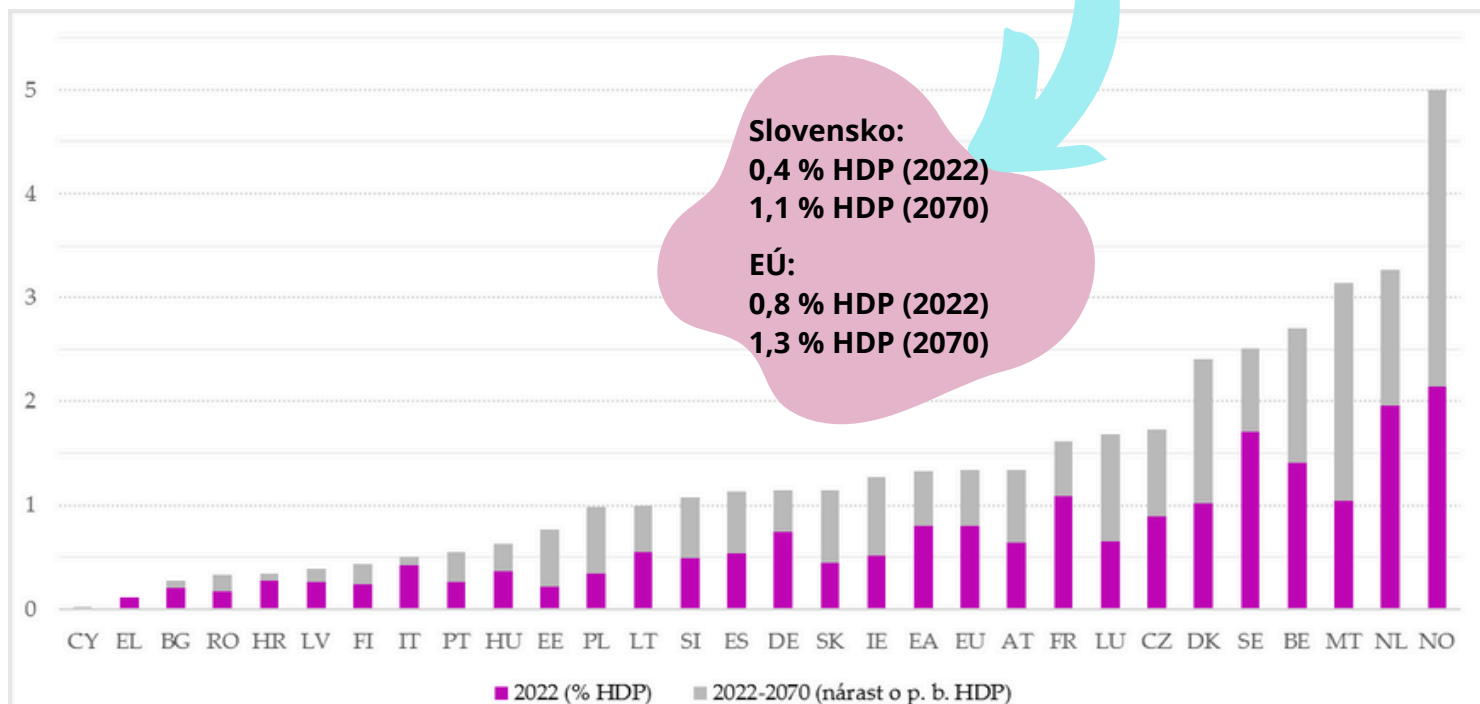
5
4
3
2
1
0

Slovensko:
0,4 % HDP (2022)
1,1 % HDP (2070)

EÚ:
0,8 % HDP (2022)
1,3 % HDP (2070)

CY EL BG RO HR LV FI IT PT HU EE PL LT SI ES DE SK IE EA EU AT FR LU CZ DK SE BE MT NL NO

2022 (% HDP) 2022-2070 (nárast o p. b. HDP)